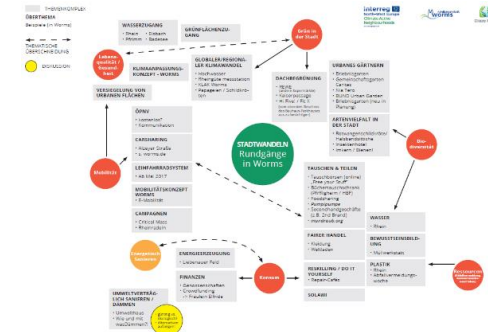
THEMENÜBERGREIFEND
ÜBERTHEMA
Beispiele in Worms
THEMATISCHE ÜBERSCHNEIDUNG
BIOPARCOURS

Interreg
Worms

WASSERVERSORGUNG
• Rhein • Eisbach • Pfrimm • Seebach

GRÜNFLÄCHENZUGANG

Grün in der Stadt

Lebensqualität / Gesundheit

KLIMAANPASSUNGSKONZEPT – WORMS

GLOBALER/REGIONALER KLIMAWANDEL
• Hochwasser
• Rheingüte Messstation
• KLAR Worms
• Regagesen / Schildkröten

DACHBEGRÜNUNG
• Wormser Dachbegrünung
• Fassadengrün
• Nistkästen
• Neues Stadtteil

URBANES GÄRTNERN
• Bindungsgärten
• Gemeinschaftsgärten
• Carré
• Via Terra
• Bund Urban Garden
• Bindungsgarten (neu in Planung)

VERSIEGELUNG VON URBANEN FLÄCHEN

ÖPNV
• Lastenrad
• Sammeltaxen

CARSHARING
• Mayer Straße
• E-Mobilität

ARTENVIELFALT IN DER STADT
• Bewässerungsbäume / Heckenstreifen
• Insektenhotel
• Imkerei / Bienen

LEIHFAHRRADSYSTEM
• ab Mai 2017

STADTWANDELN
Rundgänge in Worms

Biodiversität

Mobilität

MOBILITÄTSKONZEPT WORMS
• E-Mobilität

TAUSCHEN & TEILEN
• Tauschbörsen (online)
„Free your Stuff"
• Bücherschrank/Tauschregal
• Tauschring
• Foodsharing
• Kleiderbörse
• Secondhandgeschäfte (z.B. 2nd Brand)
• Handwerksbörse

CAMPAIGNEN
• Critical Mass
• Rheinradeln

WASSER
• Rhein

ENERGIEERZEUGUNG
• Liebenauer Feld

BEWUSSTSEINSBILDUNG
• Müllvermeidung

Energieerzeugung

FAIRER HANDEL
• Fairtrade
• Weltladen

FINANZEN
• Genossenschaften
• Crowdfunding
• Pfrauen Ethik

Konsum

PLASTIK
• Rhein
• Mikroplastik (Kunststoffe)

Ressourcenschutz / Abfallvermeidung

UMWELTVERTRÄGLICHE SANIERUNG / DÄMMEN
• Umweltbau
• Pro und mit maßnehmen?

REPAIRING / DO IT YOURSELF
• Repair Cafés

SOLAR

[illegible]